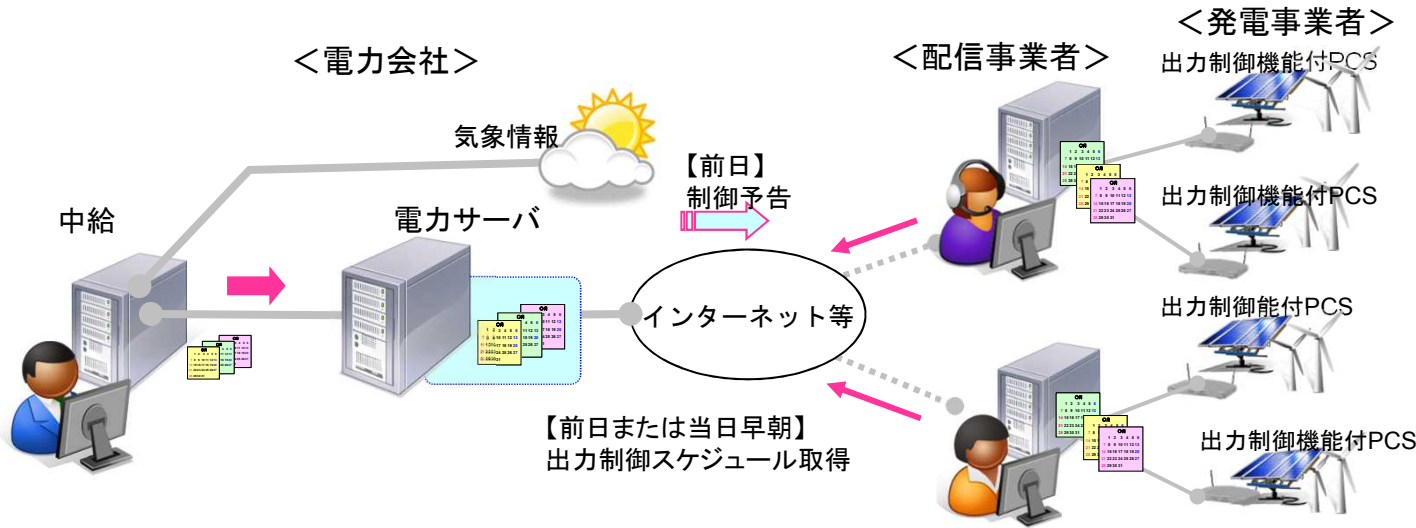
<電力会社>

<配信事業者>

<発電事業者>

出力制御機能付PCS

気象情報

【前日】
制御予告

出力制御機能付PCS

中給

電力サーバ

インターネット等

出力制御能付PCS

【前日または当日早朝】
出力制御スケジュール取得

出力制御機能付PCS